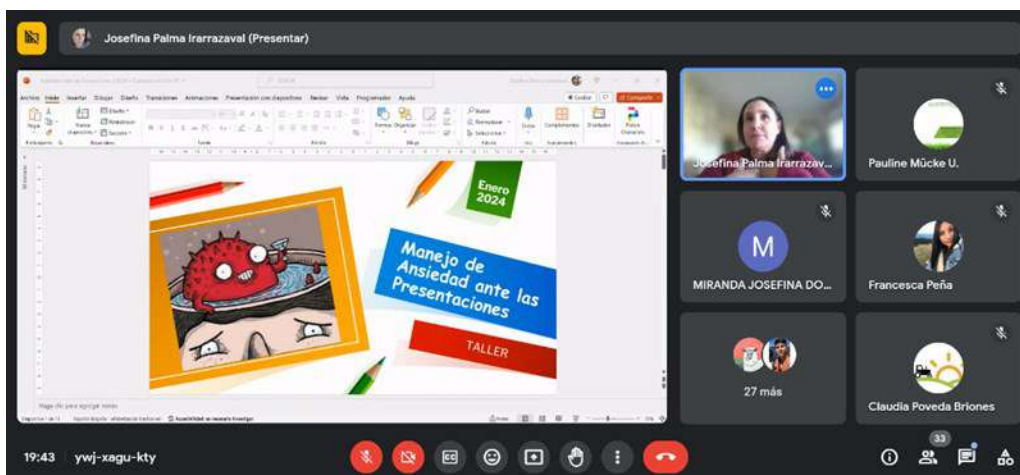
Josefina Palma Irarrazaval (Presentar)

Archivo Inicio Insertar Dibujar Diseño Transiciones Animaciones Presentación con diapositivas Revisar Vista Programador Ayuda

Enero 2024

Manejo de Ansiedad ante las Presentaciones

TALLER

Haga clic para agregar notas

Josefina Palma Irarrazav...

Pauline Mücke U.

M

MIRANDA JOSEFINA DO...

Francesca Peña

27 más

Claudia Poveda Briones

19:43 ywj-xagu-kty

33